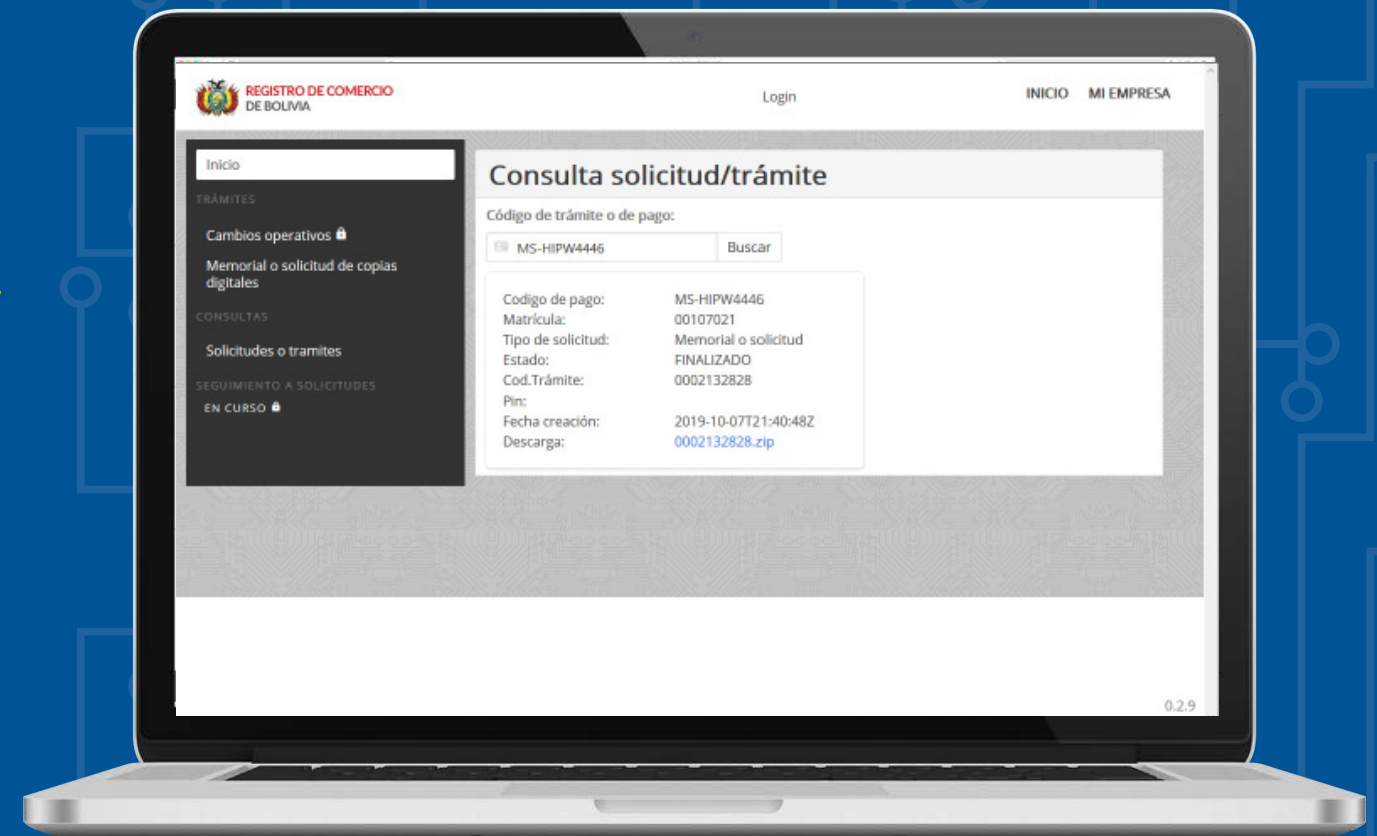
REGISTRO DE COMERCIO DE BOLIVIA

Login

INICIO MI EMPRESA

Inicio

TRÁMITES

Cambios operativos

Memorial o solicitud de copias digitales

CONSULTAS

Solicitudes o tramites

SEGUIMIENTO A SOLICITUDES

EN CURSO

Consulta solicitud/trámite

Código de trámite o de pago:

MS-HIPW4446

Buscar

| | |
|---|---|
| Codigo de pago: | MS-HIPW4446 |
| Matrícula: | 00107021 |
| Tipo de solicitud: | Memorial o solicitud |
| Estado: | FINALIZADO |
| Cod.Trámite: | 0002132828 |
| Pin: | |
| Fecha creación: | 2019-10-07T21:40:48Z |
| Descarga: | 0002132828.zip |

0.2.9